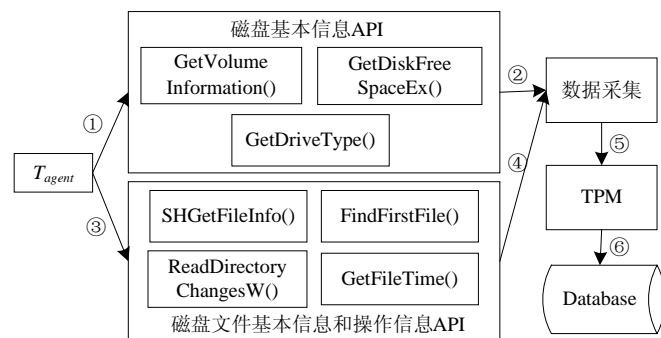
磁盘基本信息API

GetVolume Information()

GetDiskFree SpaceEx()

GetDriveType()

①

②

数据采集

$T_{agent}$

③

④

⑤

SHGetFileInfo()

FindFirstFile()

TPM

⑥

ReadDirectory ChangesW()

GetFileTime()

Database

磁盘文件基本信息和操作信息API